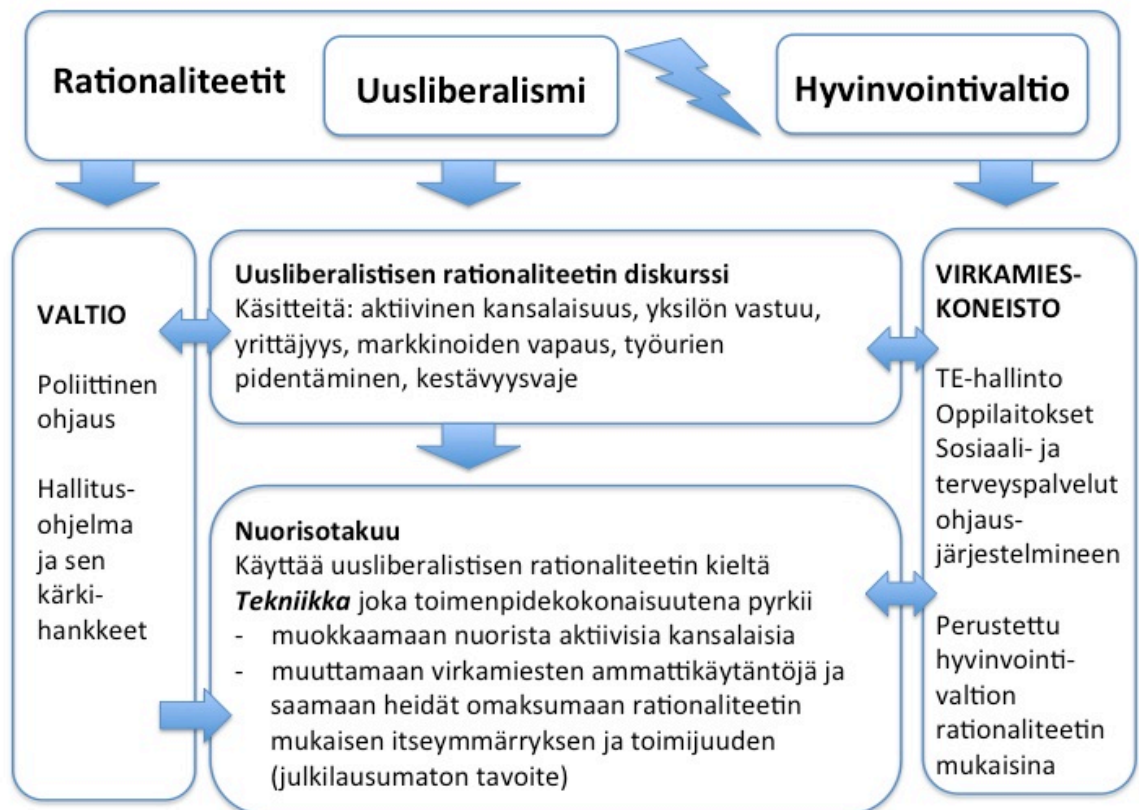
Rationaliteetit

Uusliberalismi

Hyvinvointivaltio

VALTIO

Poliittinen ohjaus

Hallitusohjelma ja sen kärkihankkeet

Uusliberalistisen rationaliteetin diskurssi
Käsitteitä: aktiivinen kansalaisuus, yksilön vastuu, yrittäjyys, markkinoiden vapaus, työurien pidentäminen, kestävyysvaje

Nuorisotakuu
Käyttää uusliberalistisen rationaliteetin kieltä
***Tekniikka*** joka toimenpidekokonaisuutena pyrkii
- muokkaamaan nuorista aktiivisia kansalaisia
- muuttamaan virkamiesten ammattikäytäntöjä ja saamaan heidät omaksumaan rationaliteetin mukaisen itseymmärryksen ja toimijuuden (julkilausumaton tavoite)

VIRKAMIESKONEISTO

TE-hallinto
Oppilaitokset
Sosiaali- ja terveyspalvelut ohjausjärjestelmineen

Perustettu hyvinvointivaltion rationaliteetin mukaisina